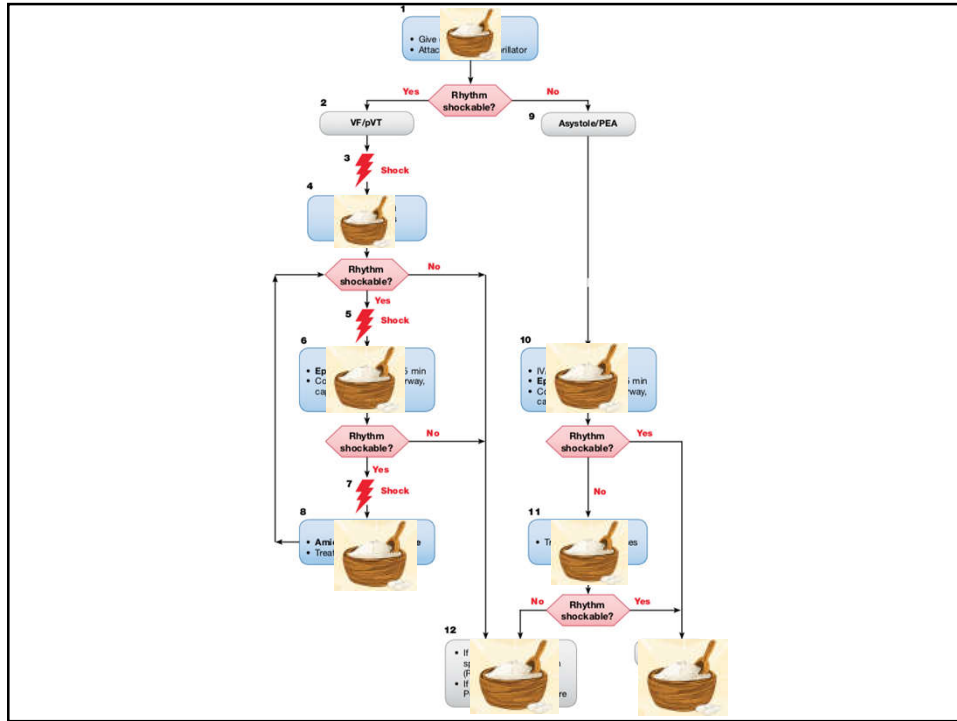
1

• Give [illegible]
• Attac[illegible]rillator

Rhythm shockable?

Yes

No

2

VF/pVT

9

Asystole/PEA

3

Shock

4

Rhythm shockable?

No

Yes

5

Shock

6

• Ep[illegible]5 min
• Co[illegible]rway, ca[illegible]

10

• IV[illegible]
• Ep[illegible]5 min
• Co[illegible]rway, ca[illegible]

Rhythm shockable?

No

Yes

Rhythm shockable?

Yes

7

Shock

No

8

• Ami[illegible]e
• Treat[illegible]

11

• Tr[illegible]es

No

Rhythm shockable?

Yes

12

• If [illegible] sp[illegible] (R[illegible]
• If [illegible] P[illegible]re